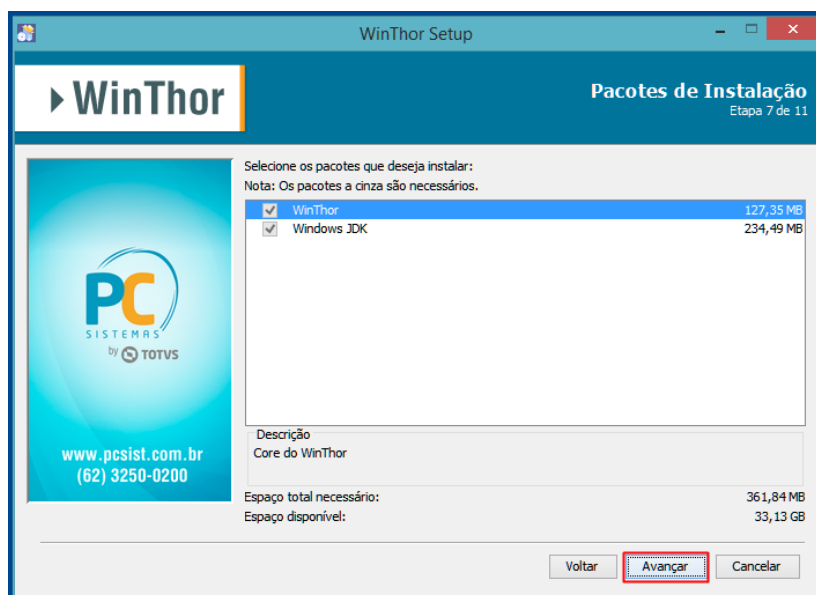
WinThor Setup

WinThor

Pacotes de Instalação
Etapa 7 de 11

PC
SISTEMAS
by TOTVS

www.pcsist.com.br
(62) 3250-0200

Selecione os pacotes que deseja instalar:
Nota: Os pacotes a cinza são necessários.

| | | |
|---|---|---|
| ✓ | WinThor | 127,35 MB |
| ✓ | Windows JDK | 234,49 MB |

Descrição
Core do WinThor

Espaço total necessário: 361,84 MB
Espaço disponível: 33,13 GB

Voltar
Avançar
Cancelar